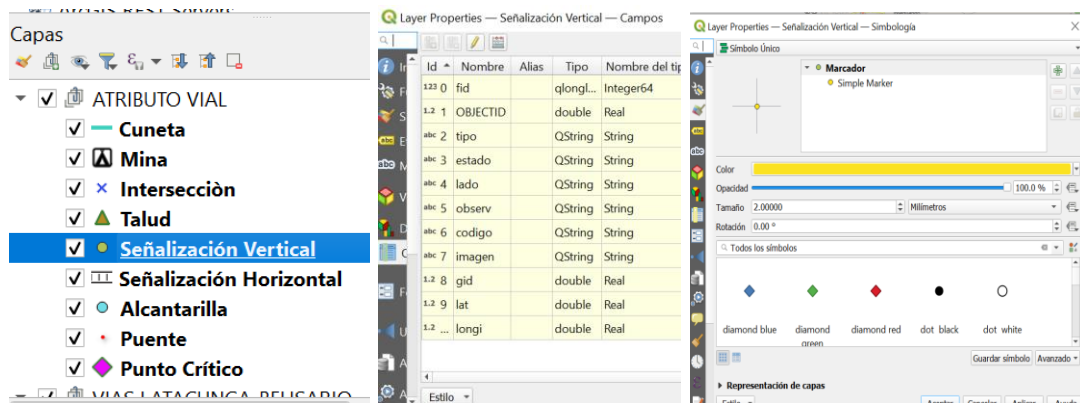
Capas

ATRIBUTO VIAL
Cuneta
Mina
Intersecciòn
Talud
Señalización Vertical
Señalización Horizontal
Alcantarilla
Puente
Punto Crítico
VIAS LATACUNGA-BELISARIO

Layer Properties — Señalización Vertical — Campos

| Id | Nombre | Alias | Tipo | Nombre del tip |
|---|---|---|---|---|
| 123 0 | fid | | qlongl... | Integer64 |
| 1.2 1 | OBJECTID | | double | Real |
| abc 2 | tipo | | QString | String |
| abc 3 | estado | | QString | String |
| abc 4 | lado | | QString | String |
| abc 5 | observ | | QString | String |
| abc 6 | codigo | | QString | String |
| abc 7 | imagen | | QString | String |
| 1.2 8 | gid | | double | Real |
| 1.2 9 | lat | | double | Real |
| 1.2 ... | longi | | double | Real |

Estilo

Layer Properties — Señalización Vertical — Simbología

Símbolo Único

Marcador
Simple Marker

Color
Opacidad 100.0 %
Tamaño 2.00000 Milímetros
Rotación 0.00 °

Todos los símbolos

diamond blue
diamond green
diamond red
dot black
dot white

Guardar símbolo
Avanzado

Representación de capas

Estilo
Aceptar
Cancelar
Aplicar
Ayuda